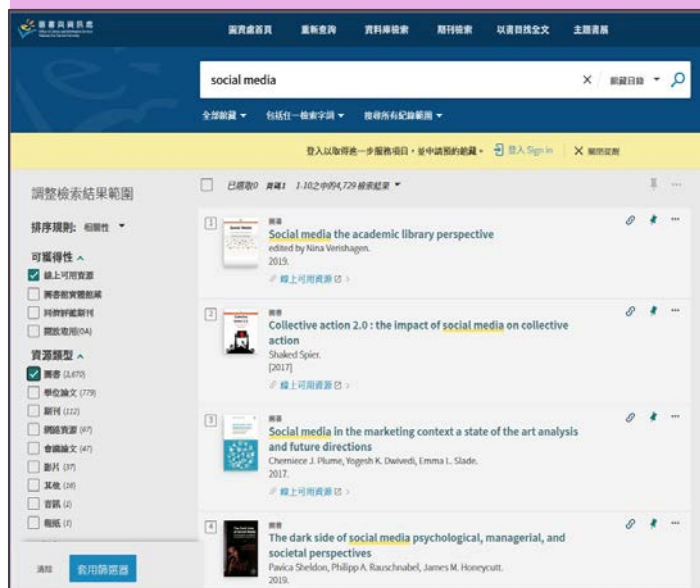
圖書與資訊處

圖資處首頁 重新查詢 資料庫檢索 期刊檢索 以書目找全文 主題書展

social media

× 館藏目錄 ▾

全部館藏 ▾ 包括任一檢索字詞 ▾ 搜尋所有記錄範圍 ▾

登入以取得進一步服務項目，並申請預約館藏。 登入 Sign in × 關閉提醒

調整檢索結果範圍

排序規則: 相關性 ▾

可獲得性 ^

☑ 線上可用資源

☐ 圖書館實體館藏

☐ 同儕評鑑期刊

☐ 開放取用(OA)

資源類型 ^

☑ 圖書 (2,670)

☐ 學位論文 (779)

☐ 期刊 (122)

☐ 網路資源 (87)

☐ 會議論文 (47)

☐ 影片 (37)

☐ 其他 (28)

☐ 音訊 (2)

☐ 報紙 (2)

清除 套用篩選器

已選取0 頁面1 1-10之中的4,729 檢索結果 ▾

1
圖書
Social media the academic library perspective
edited by Nina Verishagen.
2019.
線上可用資源

2
圖書
Collective action 2.0 : the impact of social media on collective action
Shaked Spier.
[2017]
線上可用資源

3
圖書
Social media in the marketing context a state of the art analysis and future directions
Chemiece J. Plume, Yogesh K. Dwivedi, Emma L. Slade.
2017.
線上可用資源

4
圖書
The dark side of social media psychological, managerial, and societal perspectives
Pavica Sheldon, Philipp A. Rauschnabel, James M. Honeycutt.
2019.